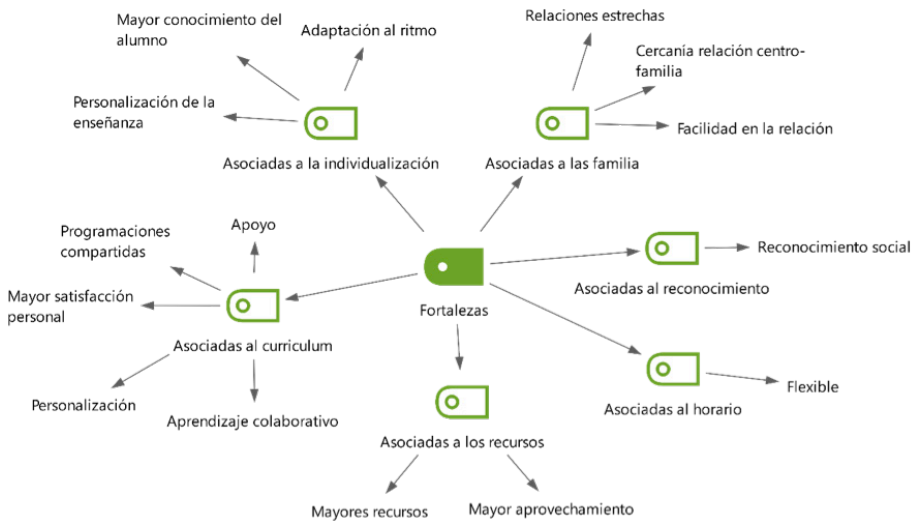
Fortalezas

Asociadas a la individualización

Mayor conocimiento del alumno

Adaptación al ritmo

Personalización de la enseñanza

Asociadas a las familia

Relaciones estrechas

Cercanía relación centro-familia

Facilidad en la relación

Asociadas al reconocimiento

Reconocimiento social

Asociadas al horario

Flexible

Asociadas a los recursos

Mayores recursos

Mayor aprovechamiento

Asociadas al curriculum

Apoyo

Programaciones compartidas

Mayor satisfacción personal

Personalización

Aprendizaje colaborativo